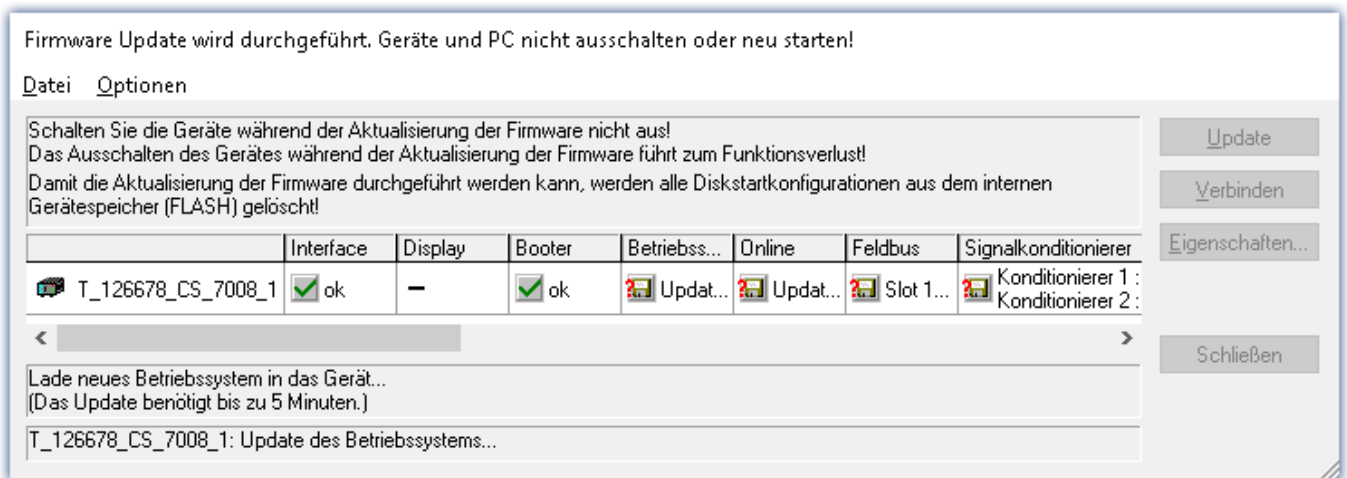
Firmware Update wird durchgeführt. Geräte und PC nicht ausschalten oder neu starten!

Datei Optionen

Schalten Sie die Geräte während der Aktualisierung der Firmware nicht aus!
Das Ausschalten des Gerätes während der Aktualisierung der Firmware führt zum Funktionsverlust!
Damit die Aktualisierung der Firmware durchgeführt werden kann, werden alle Diskstartkonfigurationen aus dem internen Gerätespeicher (FLASH) gelöscht!

| | Interface | Display | Booter | Betriebss... | Online | Feldbus | Signalkonditionierer |
|---|---|---|---|---|---|---|---|
| T_126678_CS_7008_1 | ok | – | ok | Updat... | Updat... | Slot 1... | Konditionierer 1 : Konditionierer 2 : |

Lade neues Betriebssystem in das Gerät...
(Das Update benötigt bis zu 5 Minuten.)

T_126678_CS_7008_1: Update des Betriebssystems...

Update
Verbinden
Eigenschaften...
Schließen